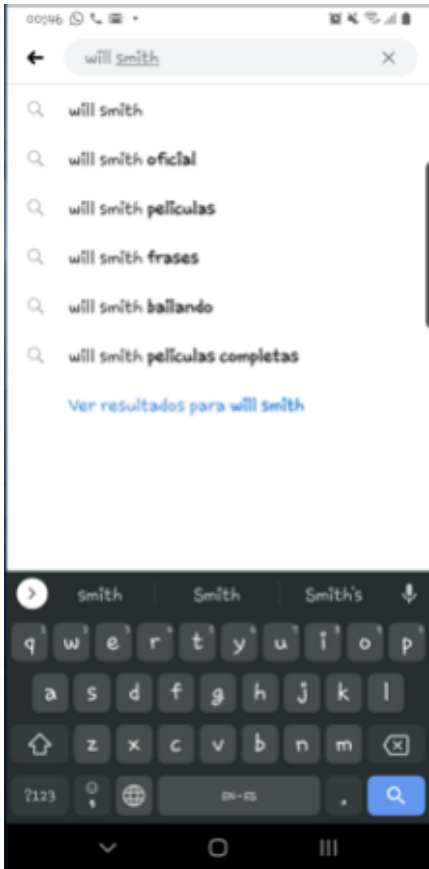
00:46

will smith

will smith

will smith oficial

will smith peliculas

will smith frases

will smith bailando

will smith peliculas completas

Ver resultados para will smith

smith | Smith | Smith's

q w e r t y u i o p
a s d f g h j k l
z x c v b n m
?123 , EN • ES .